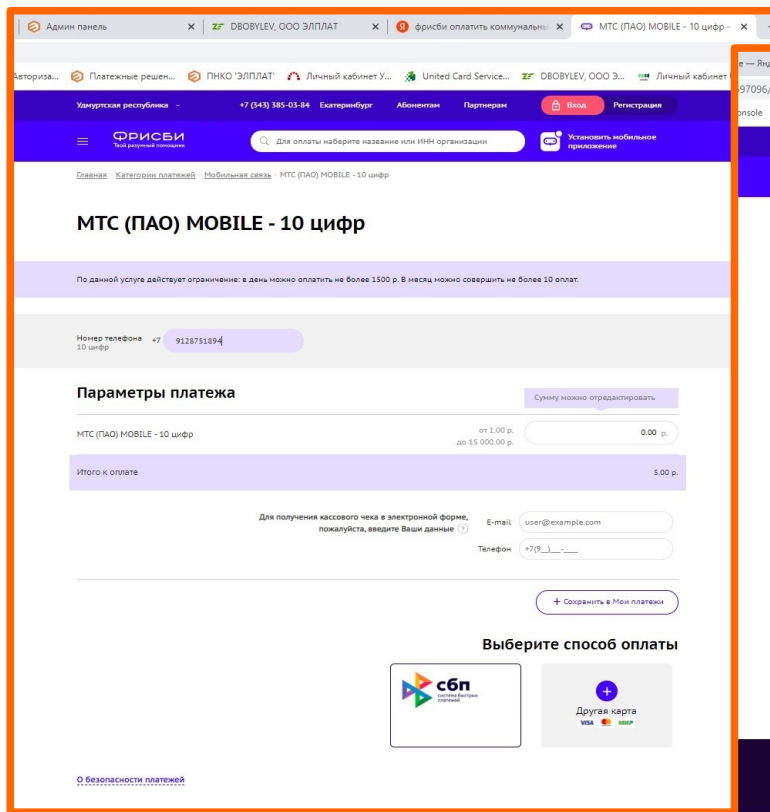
Админ панель × DBOBYLEV, ООО ЭЛПЛАТ × фрисби оплатить коммунальны × МТС (ПАО) MOBILE - 10 цифр - ×

Авториза... Платежные решен... ПНКО 'ЭЛПЛАТ' Личный кабинет У... United Card Service... DBOBYLEV, ООО Э... Личный кабинет

Удмуртская республика +7 (343) 385-03-84 Екатеринбург Абонентам Партнерам Вход Регистрация

ФРИСБИ Твой разумный помощник

Для оплаты наберите название или ИНН организации

Установить мобильное приложение

Главная > Категории платежей > Мобильная связь > МТС (ПАО) MOBILE - 10 цифр

МТС (ПАО) MOBILE - 10 цифр

По данной услуге действует ограничение: в день можно оплатить не более 1500 р. В месяц можно совершить не более 10 оплат.

Номер телефона 10 цифр +7 9128751894

Параметры платежа

Сумму можно отредактировать

МТС (ПАО) MOBILE - 10 цифр от 1.00 р. до 15 000.00 р. 0.00 р.

Итого к оплате 5.00 р.

Для получения кассового чека в электронной форме, пожалуйста, введите Ваши данные

E-mail user@example.com

Телефон +7(9__)___-____

+ Сохранить в Мои платежи

Выберите способ оплаты

сбп система быстрых платежей

Другая карта VISA МИР

О безопасности платежей

е — Янд
97096/
onsole